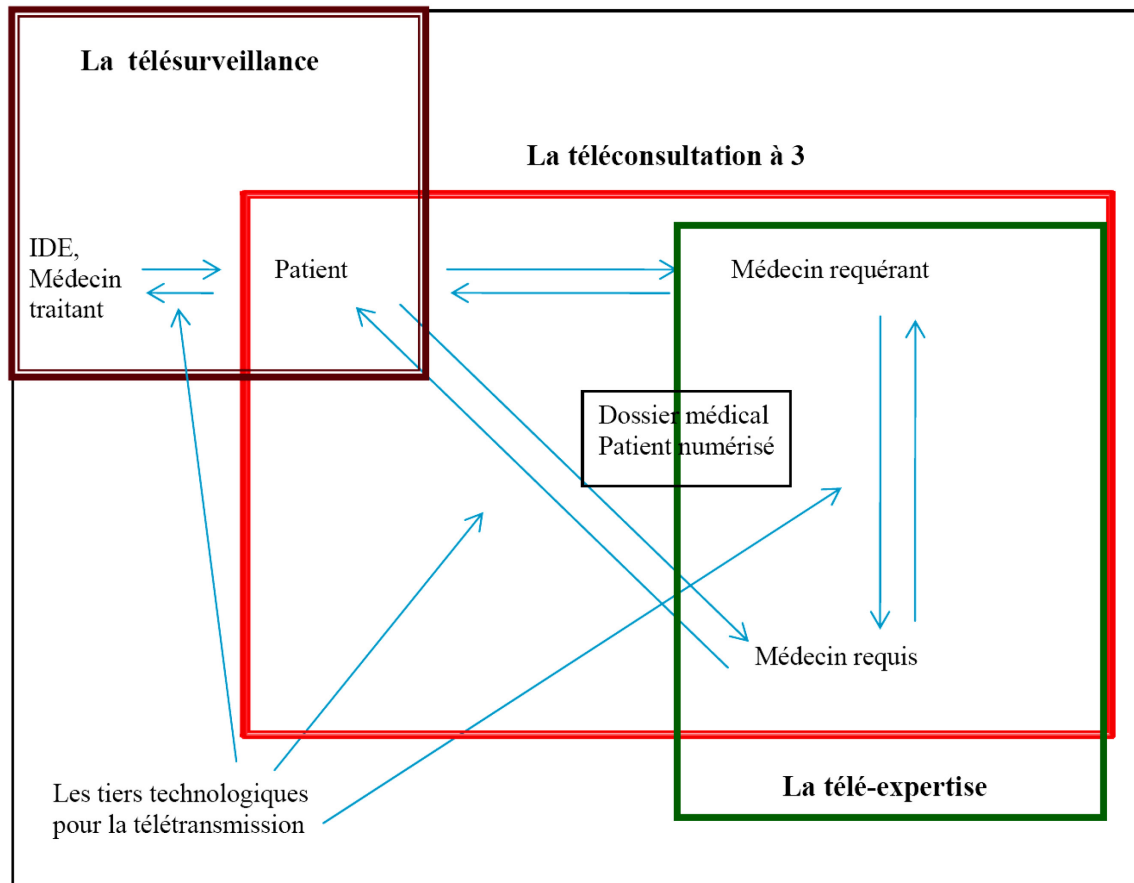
La télésurveillance

La téléconsultation à 3

IDE, Médecin traitant

Patient

Médecin requérant

Dossier médical Patient numérisé

Médecin requis

Les tiers technologiques pour la télétransmission

La télé-expertise